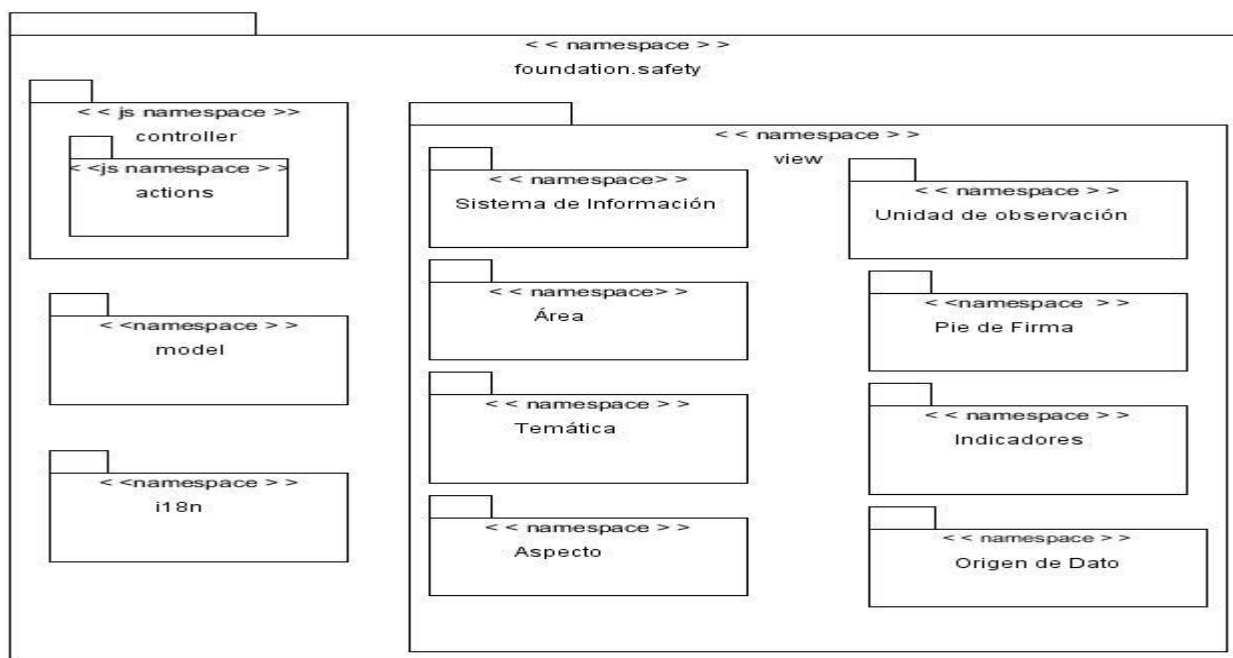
< < namespace > >
foundation.safety

< < js namespace >>
controller

< <js namespace > >
actions

< <namespace > >
model

< <namespace > >
i18n

< < namespace > >
view

< < namespace> >
Sistema de Información

< < namespace> >
Área

< < namespace > >
Temática

< < namespace > >
Aspecto

< < namespace > >
Unidad de observación

< <namespace > >
Pie de Firma

< < namespace > >
Indicadores

< < namespace > >
Origen de Dato